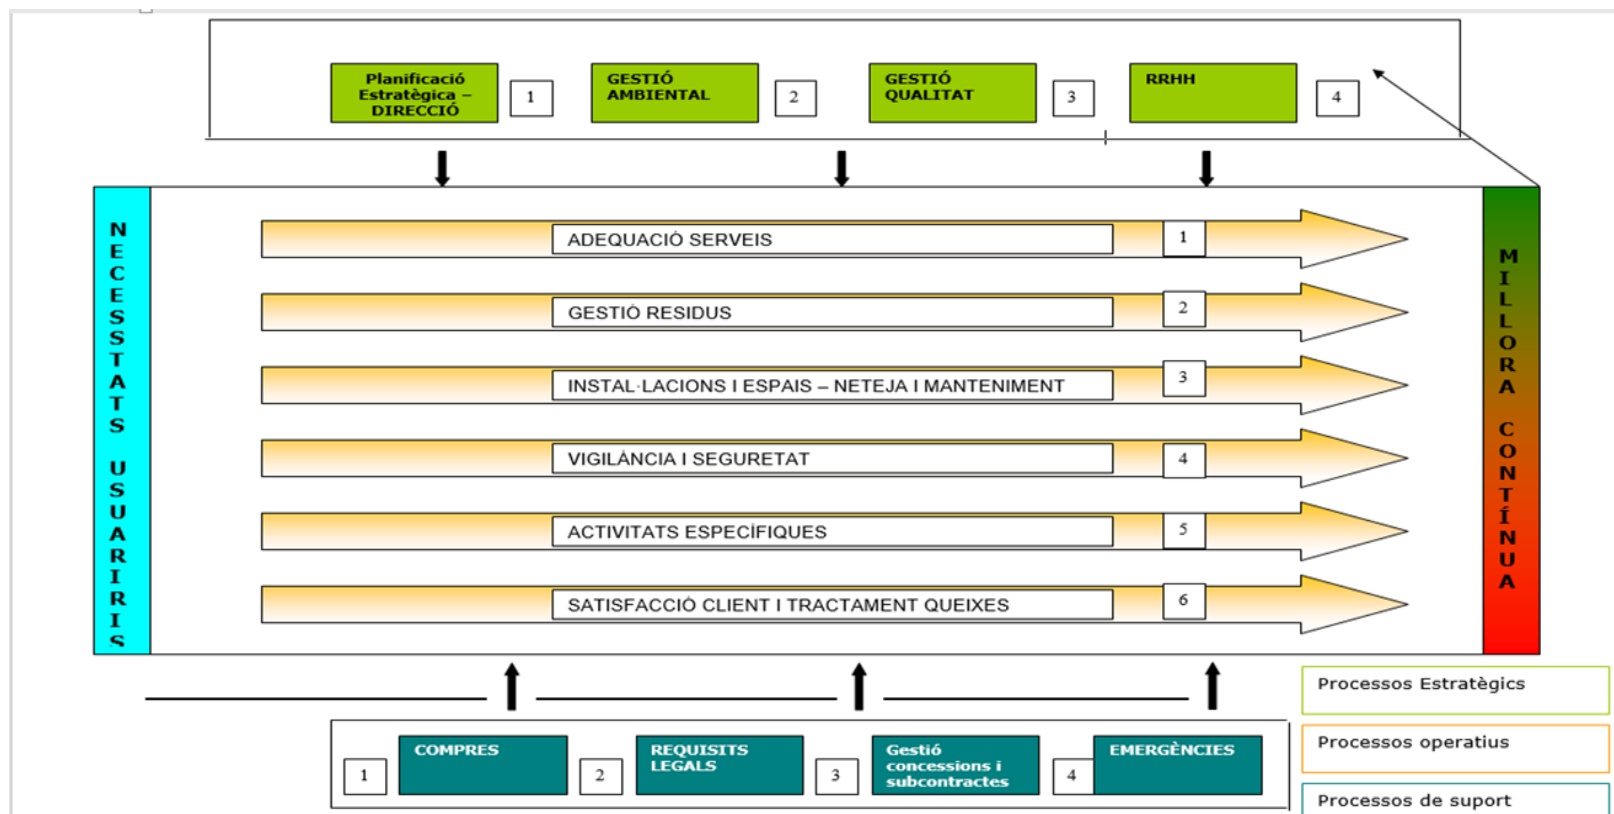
Planificació Estratègica – DIRECCIÓ 1

GESTIÓ AMBIENTAL 2

GESTIÓ QUALITAT 3

RRHH 4

NECESSTATS USUARIS

ADEQUACIÓ SERVEIS 1

GESTIÓ RESIDUS 2

INSTAL·LACIONS I ESPAIS – NETEJA I MANTENIMENT 3

VIGILÀNCIA I SEGURETAT 4

ACTIVITATS ESPECÍFIQUES 5

SATISFACCIÓ CLIENT I TRACTAMENT QUEIXES 6

MILLORA CONTÍNUA

1 COMPRES

2 REQUISITS LEGALS

3 Gestió concessions i subcontractes

4 EMERGÈNCIES

Processos Estratègics

Processos operatius

Processos de suport